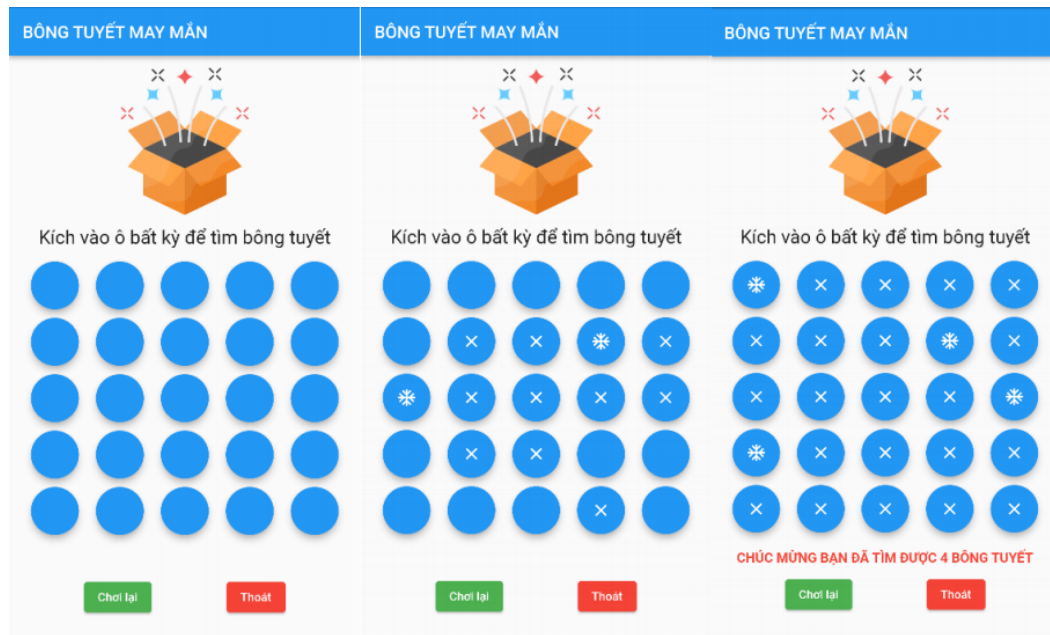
BÔNG TUYẾT MAY MẮN

Kích vào ô bất kỳ để tìm bông tuyết

Chơi lại

Thoát

BÔNG TUYẾT MAY MẮN

Kích vào ô bất kỳ để tìm bông tuyết

Chơi lại

Thoát

BÔNG TUYẾT MAY MẮN

Kích vào ô bất kỳ để tìm bông tuyết

CHÚC MỪNG BẠN ĐÃ TÌM ĐƯỢC 4 BÔNG TUYẾT

Chơi lại

Thoát